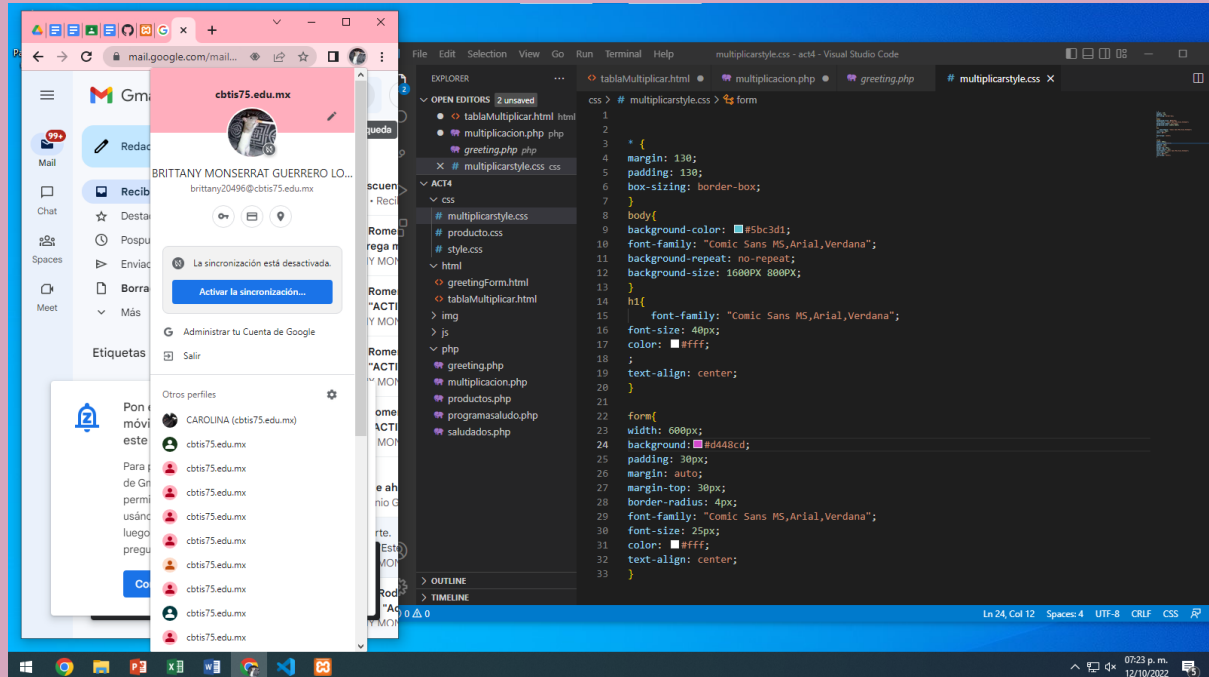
G ×
mail.google.com/mail...
Gm
99+
Mail
Redac
Chat
Recib
Destac
Spaces
Pospu
Envia
Meet
Borra
Más
Etiquetas
Pon
móvi
este
Para
de Gm
permi
usánc
luego
pregu
Co
cbtis75.edu.mx
BRITTANY MONSERRAT GUERRERO LO...
brittany20496@cbtis75.edu.mx
La sincronización está desactivada.
Activar la sincronización...
Administrar tu Cuenta de Google
Salir
Otros perfiles
CAROLINA (cbtis75.edu.mx)
cbtis75.edu.mx
cbtis75.edu.mx
cbtis75.edu.mx
cbtis75.edu.mx
cbtis75.edu.mx
cbtis75.edu.mx
cbtis75.edu.mx
cbtis75.edu.mx
cbtis75.edu.mx
File Edit Selection View Go Run Terminal Help multiplicarstyle.css - act4 - Visual Studio Code
EXPLORER
OPEN EDITORS 2 unsaved
tablaMultiplicar.html html
multiplicacion.php php
greeting.php php
multiplicarstyle.css css
ACT4
css
multiplicarstyle.css
producto.css
style.css
html
greetingForm.html
tablaMultiplicar.html
img
js
php
greeting.php
multiplicacion.php
productos.php
programasaludo.php
saludados.php
OUTLINE
TIMELINE
tablaMultiplicar.html multiplicacion.php greeting.php multiplicarstyle.css
css > # multiplicarstyle.css > form
1
2
3 * {
4 margin: 130;
5 padding: 130;
6 box-sizing: border-box;
7 }
8 body{
9 background-color: #5bc3d1;
10 font-family: "Comic Sans MS,Arial,Verdana";
11 background-repeat: no-repeat;
12 background-size: 1600PX 800PX;
13 }
14 h1{
15 font-family: "Comic Sans MS,Arial,Verdana";
16 font-size: 40px;
17 color: #fff;
18 ;
19 text-align: center;
20 }
21
22 form{
23 width: 600px;
24 background: #d448cd;
25 padding: 30px;
26 margin: auto;
27 margin-top: 30px;
28 border-radius: 4px;
29 font-family: "Comic Sans MS,Arial,Verdana";
30 font-size: 25px;
31 color: #fff;
32 text-align: center;
33 }
0 ⚠ 0
Ln 24, Col 12 Spaces: 4 UTF-8 CRLF CSS
07:23 p. m.
12/10/2022